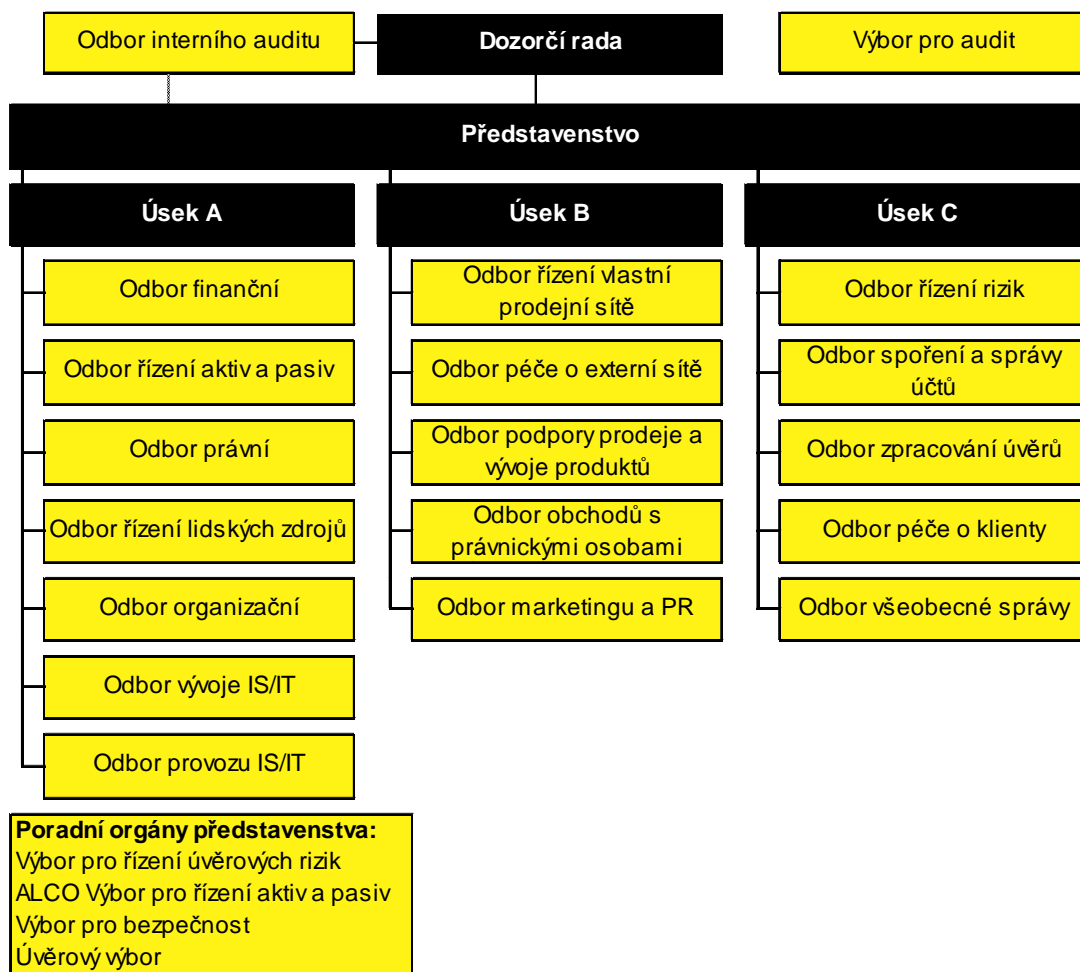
Odbor interního auditu

Dozorčí rada

Výbor pro audit

Představenstvo

Úsek A

Odbor finanční

Odbor řízení aktiv a pasiv

Odbor právní

Odbor řízení lidských zdrojů

Odbor organizační

Odbor vývoje IS/IT

Odbor provozu IS/IT

Úsek B

Odbor řízení vlastní prodejní sítě

Odbor péče o externí sítě

Odbor podpory prodeje a vývoje produktů

Odbor obchodů s právnickými osobami

Odbor marketingu a PR

Úsek C

Odbor řízení rizik

Odbor spoření a správy účtů

Odbor zpracování úvěrů

Odbor péče o klienty

Odbor všeobecné správy

**Poradní orgány představenstva:**
Výbor pro řízení úvěrových rizik
ALCO Výbor pro řízení aktiv a pasiv
Výbor pro bezpečnost
Úvěrový výbor